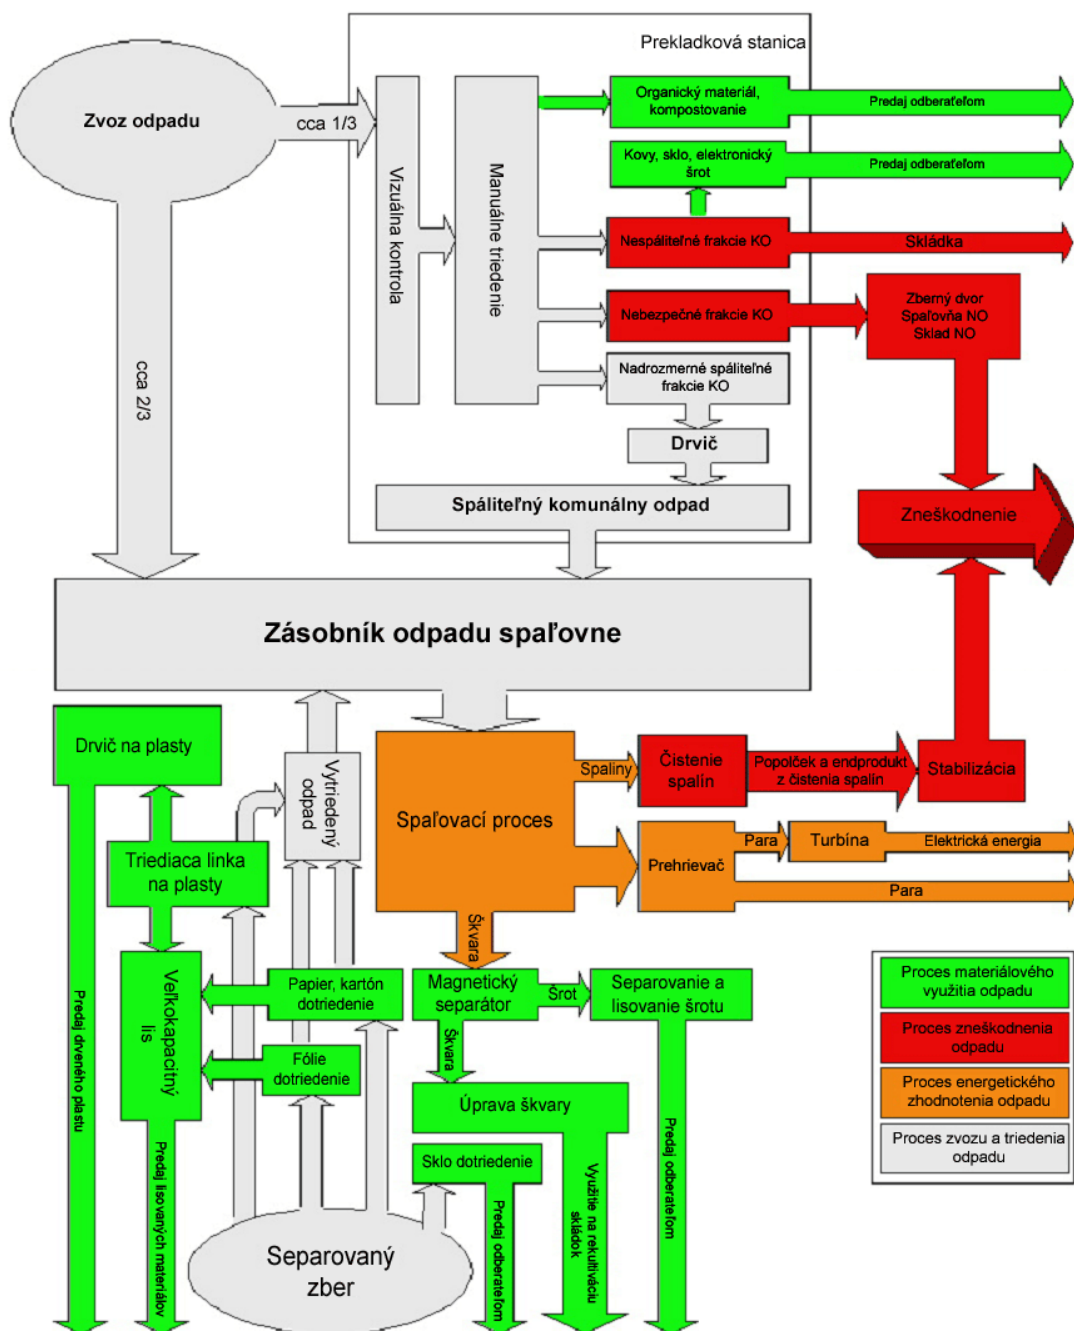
Prekladková stanica

Zvoz odpadu

cca 1/3

Vizuálna kontrola

Manuálne triedenie

Organický materiál, kompostovanie

Predaj odberateľom

Kovy, sklo, elektronický šrot

Predaj odberateľom

Nespáliteľné frakcie KO

Skládka

Nebezpečné frakcie KO

Zberný dvor Spaľovňa NO Sklad NO

Nadrozmerné spáliteľné frakcie KO

Drvič

cca 2/3

Spáliteľný komunálny odpad

Zneškodnenie

Zásobník odpadu spaľovne

Drvič na plasty

Vytriedený odpad

Spaľovací proces

Spaliny

Čistenie spalín

Popolček a endprodukt z čistenia spalín

Stabilizácia

Triediaca linka na plasty

Para

Turbína

Elektrická energia

Prehrievač

Para

Škvara

Veľkokapacitný lis

Papier, kartón dotriedenie

Magnetický separátor

Šrot

Separovanie a lisovanie šrotu

Proces materiálového využitia odpadu

Proces zneškodnenia odpadu

Proces energetického zhodnotenia odpadu

Proces zvozu a triedenia odpadu

Fólie dotriedenie

Škvara

Úprava škvary

Predaj drveného plastu

Predaj lisovaných materiálov

Sklo dotriedenie

Predaj odberateľom

Využitie na rekultiváciu skládok

Predaj odberateľom

Separovaný zber